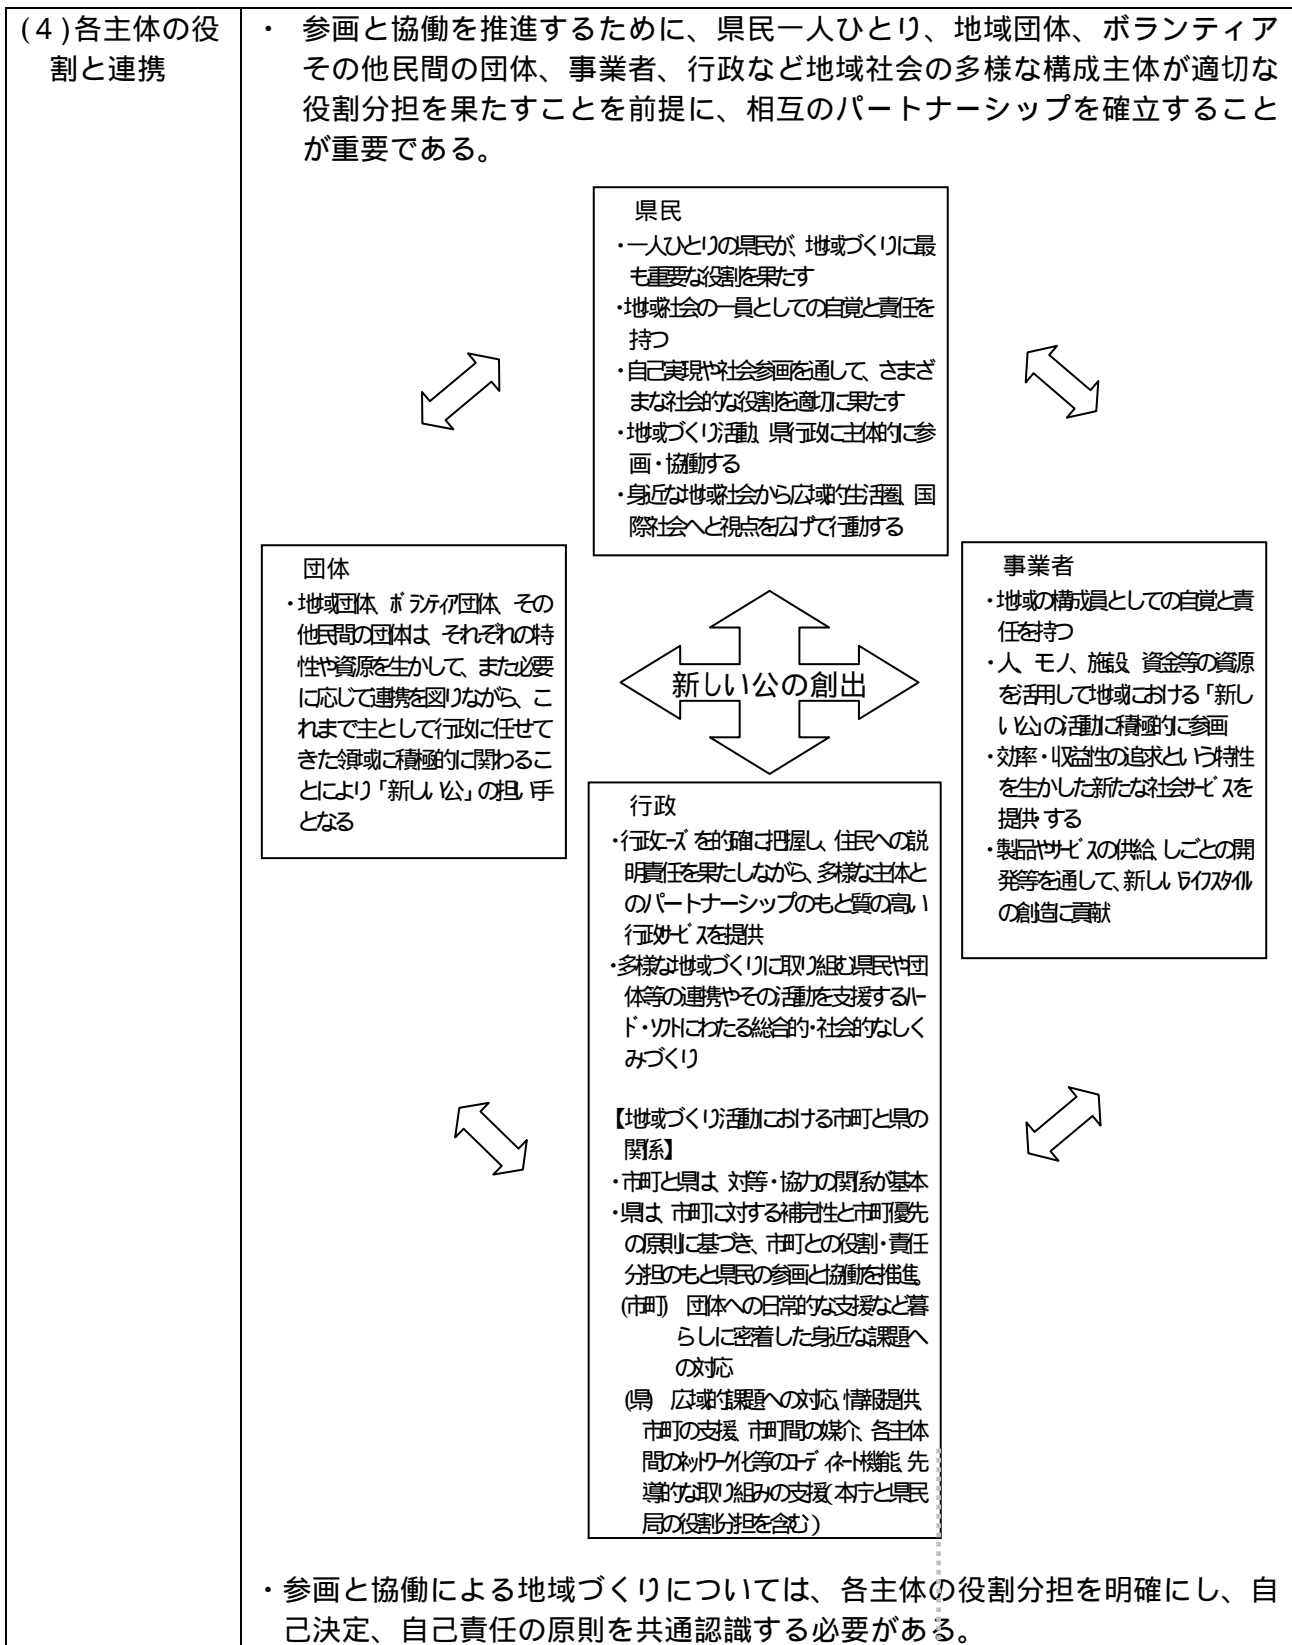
(4)各主体の役割と連携

・ 参画と協働を推進するために、県民一人ひとり、地域団体、ボランティアその他民間の団体、事業者、行政など地域社会の多様な構成主体が適切な役割分担を果たすことを前提に、相互のパートナーシップを確立することが重要である。

県民
・一人ひとりの県民が、地域づくりに最も重要な役割を果たす
・地域社会の一員としての自覚と責任を持つ
・自己実現や社会参画を通して、さまざまな社会的な役割を適切に果たす
・地域づくり活動、県行政に主体的に参画・協働する
・身近な地域社会から広域的生活圏、国際社会へと視点を広げて行動する

団体
・地域団体、ボランティア団体、その他民間の団体は、それぞれの特性や資源を生かして、また必要に応じて連携を図りながら、これまで主として行政に任せてきた領域に積極的に関わることにより「新しい公」の担い手となる

新しい公の創出

事業者
・地域の構成員としての自覚と責任を持つ
・人、モノ、施設、資金等の資源を活用して地域における「新しい公」の活動に積極的に参画
・効率・収益性の追求という特性を生かした新たな社会サービスを提供する
・製品やサービスの供給、しごとの開発等を通して、新しいライフスタイルの創造に貢献

行政
・行政ニーズを的確に把握し、住民への説明責任を果たしながら、多様な主体とのパートナーシップのもと質の高い行政サービスを提供
・多様な地域づくりに取り組む県民や団体等の連携やその活動を支援するハード・ソフトにわたる総合的・社会的なしくみづくり

【地域づくり活動における市町と県の関係】
・市町と県は、対等・協力の関係が基本
・県は、市町に対する補完性と市町優先の原則に基づき、市町との役割・責任分担のもと県民の参画と協働を推進
(市町) 団体への日常的な支援など暮らしに密着した身近な課題への対応
(県) 広域的課題への対応、情報提供、市町の支援、市町間の媒介、各主体間のネットワーク化等のコーディネート機能、先導的な取り組みの支援(本庁と県民局の役割分担を含む)

・参画と協働による地域づくりについては、各主体の役割分担を明確にし、自己決定、自己責任の原則を共通認識する必要がある。